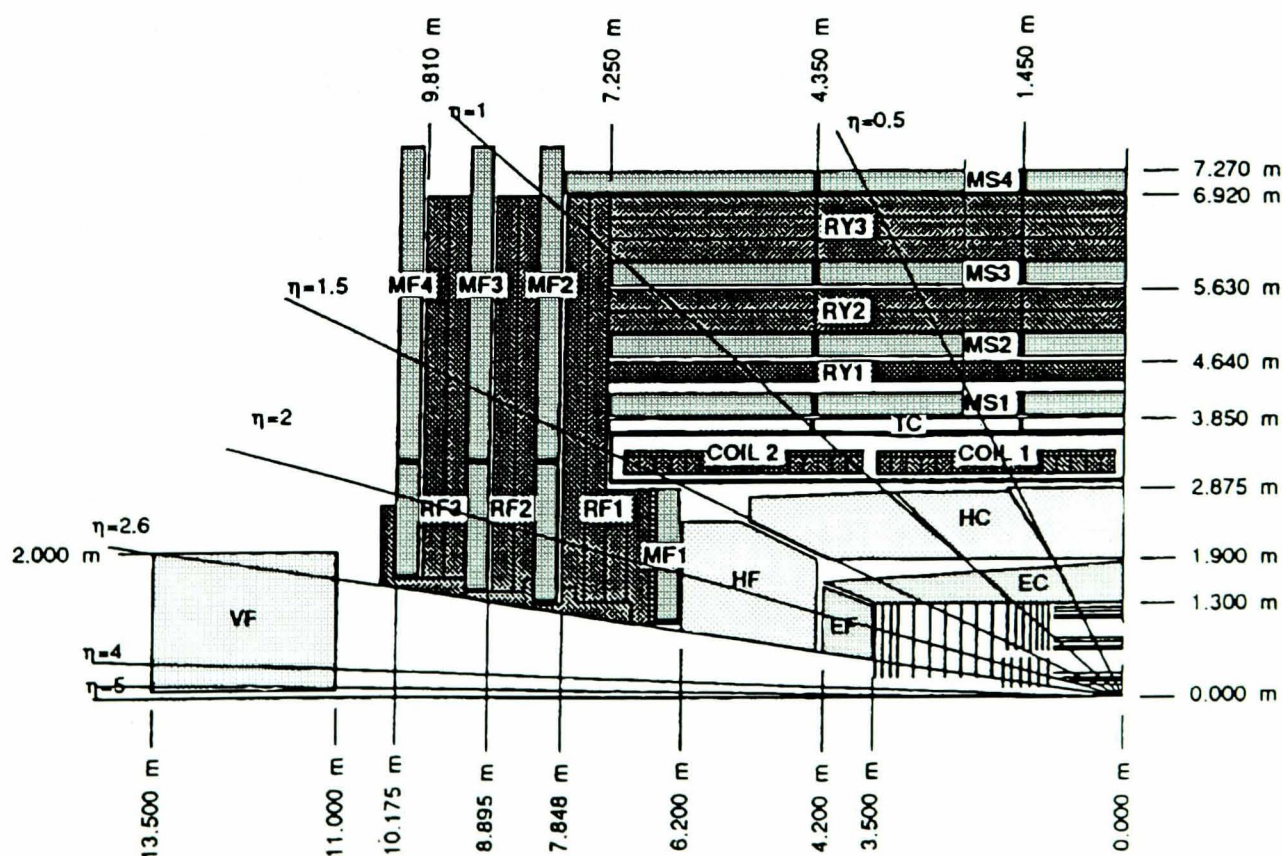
9.810 m
7.250 m
4.350 m
1.450 m
$\eta$=1
$\eta$=0.5
7.270 m
6.920 m
MS4
RY3
$\eta$=1.5
MF4
MF3
MF2
MS3
5.630 m
RY2
MS2
4.640 m
RY1
MS1
3.850 m
TC
$\eta$=2
COIL 2
COIL 1
2.875 m
RF3
RF2
RF1
HC
$\eta$=2.6
2.000 m
MF1
1.900 m
HF
EC
1.300 m
VF
EF
$\eta$=4
$\eta$=5
0.000 m
13.500 m
11.000 m
10.175 m
8.895 m
7.848 m
6.200 m
4.200 m
3.500 m
0.000 m